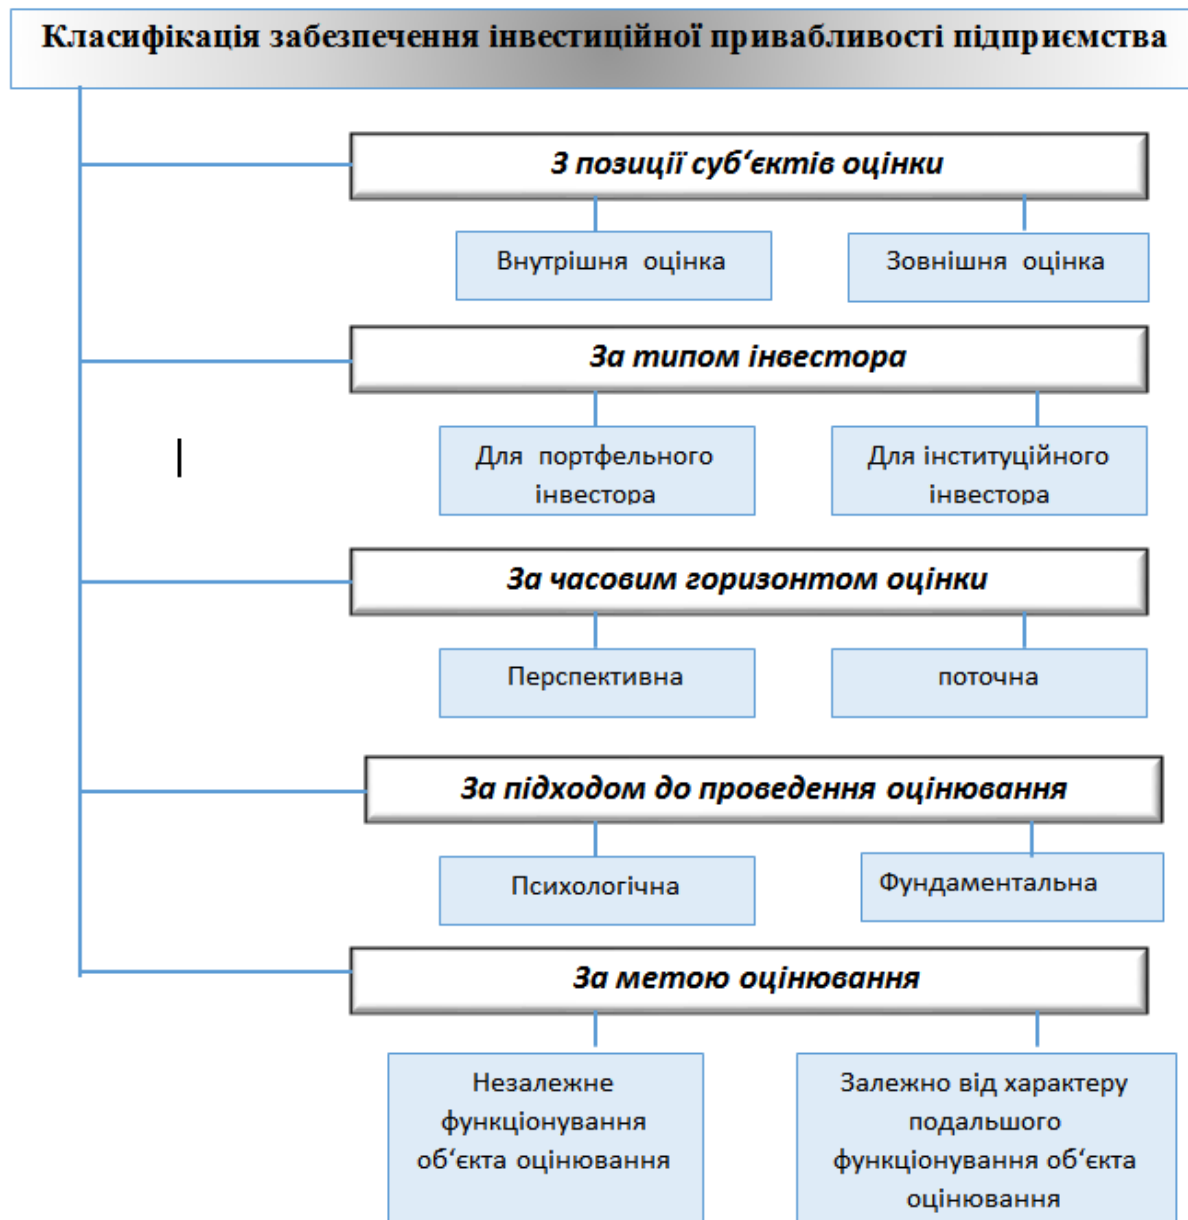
Класифікація забезпечення інвестиційної привабливості підприємства

З позиції суб'єктів оцінки

Внутрішня оцінка

Зовнішня оцінка

За типом інвестора

Для портфельного інвестора

Для інституційного інвестора

За часовим горизонтом оцінки

Перспективна

поточна

За підходом до проведення оцінювання

Психологічна

Фундаментальна

За метою оцінювання

Незалежне функціонування об'єкта оцінювання

Залежно від характеру подальшого функціонування об'єкта оцінювання